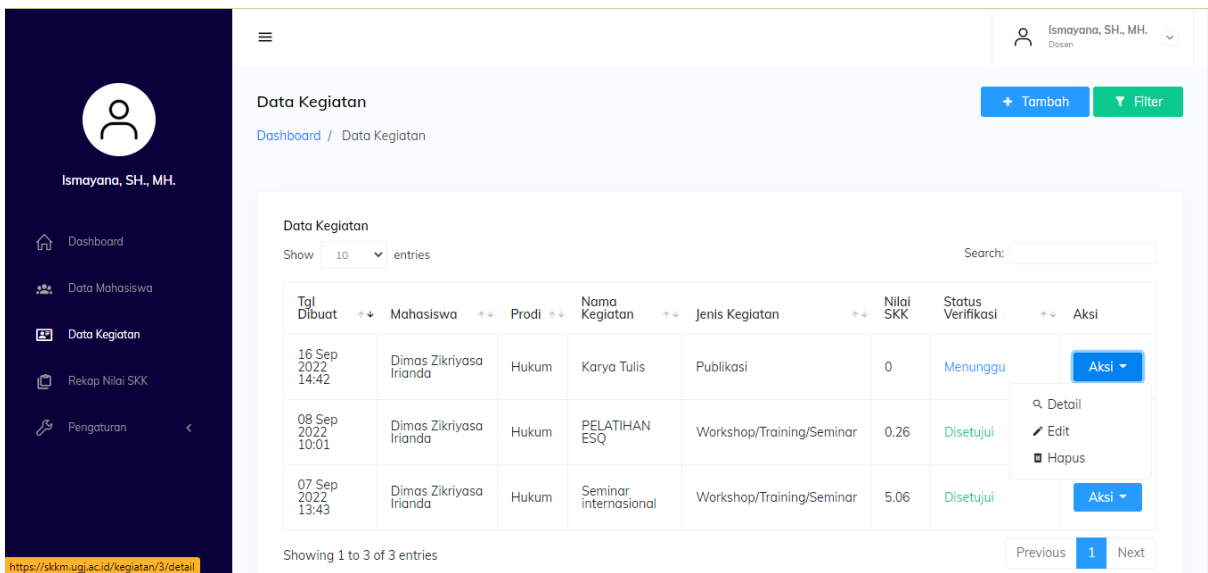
Ismayana, SH., MH.

Dashboard
Data Mahasiswa
Data Kegiatan
Rekap Nilai SKK
Pengaturan

https://skkm.ugj.ac.id/kegiatan/3/detail

Ismayana, SH., MH.
Dosen

Data Kegiatan
Dashboard / Data Kegiatan

+ Tambah
Filter

Data Kegiatan
Show 10 entries
Search:

| Tgl Dibuat | Mahasiswa | Prodi | Nama Kegiatan | Jenis Kegiatan | Nilai SKK | Status Verifikasi | Aksi |
|---|---|---|---|---|---|---|---|
| 16 Sep 2022 14:42 | Dimas Zikriyasa Irianda | Hukum | Karya Tulis | Publikasi | 0 | Menunggu | Aksi |
| 08 Sep 2022 10:01 | Dimas Zikriyasa Irianda | Hukum | PELATIHAN ESQ | Workshop/Training/Seminar | 0.26 | Disetujui | |
| 07 Sep 2022 13:43 | Dimas Zikriyasa Irianda | Hukum | Seminar internasional | Workshop/Training/Seminar | 5.06 | Disetujui | Aksi |

Detail
Edit
Hapus

Showing 1 to 3 of 3 entries
Previous 1 Next